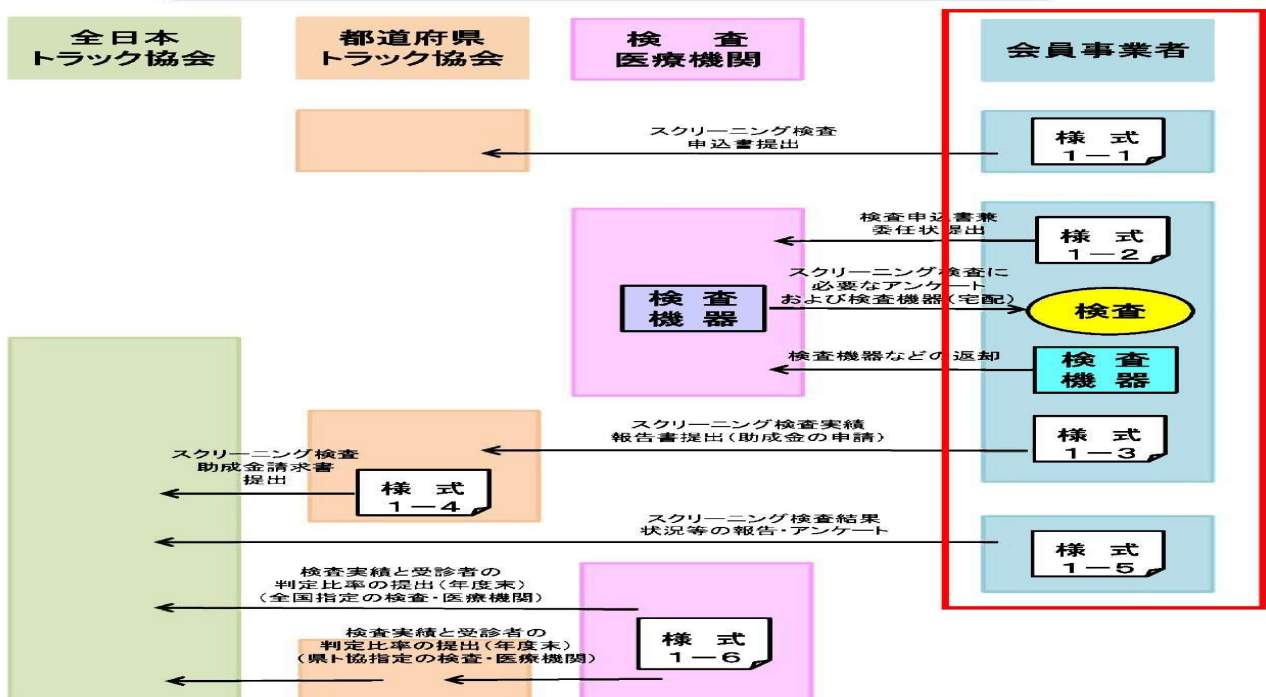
全日本
トラック協会

都道府県
トラック協会

検　査
医療機関

会員事業者

スクリーニング検査
申込書提出

様　式
1－1

検査申込書兼
委任状提出

様　式
1－2

スクリーニング検査に
必要なアンケート
および検査機器(宅配)

検　査
機　器

検査

検査機器などの返却

検　査
機　器

スクリーニング検査実績
報告書提出(助成金の申請)

様　式
1－3

スクリーニング検査
助成金請求書
提出

様　式
1－4

スクリーニング検査結果
状況等の報告・アンケート

様　式
1－5

検査実績と受診者の
判定比率の提出(年度末)
(全国指定の検査・医療機関)

検査実績と受診者の
判定比率の提出(年度末)
(県ト協指定の検査・医療機関)

様　式
1－6